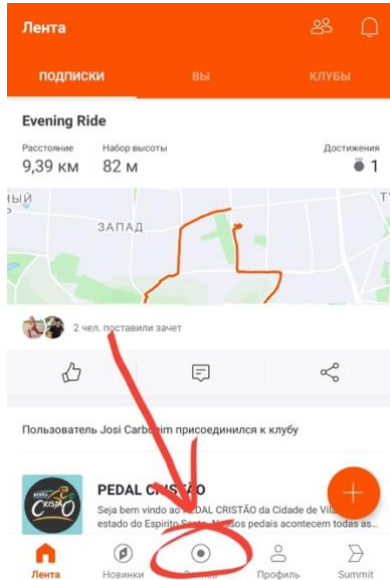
Лента

ПОДПИСКИ
ВЫ
КЛУБЫ

Evening Ride

Расстояние
9,39 км
Набор высоты
82 м
Достижения
1

НЫЙ
ЗАПАД
ТУ

2 чел. поставили зачет

Пользователь Josi Carbonim присоединился к клубу

PEDAL CRISTÃO
Seja bem vindo ao PEDAL CRISTÃO da Cidade de Vila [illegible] estado do Espirito Santo. N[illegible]os pedais acontecem todas as...

+

Лента
Новинки
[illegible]
Профиль
Summit